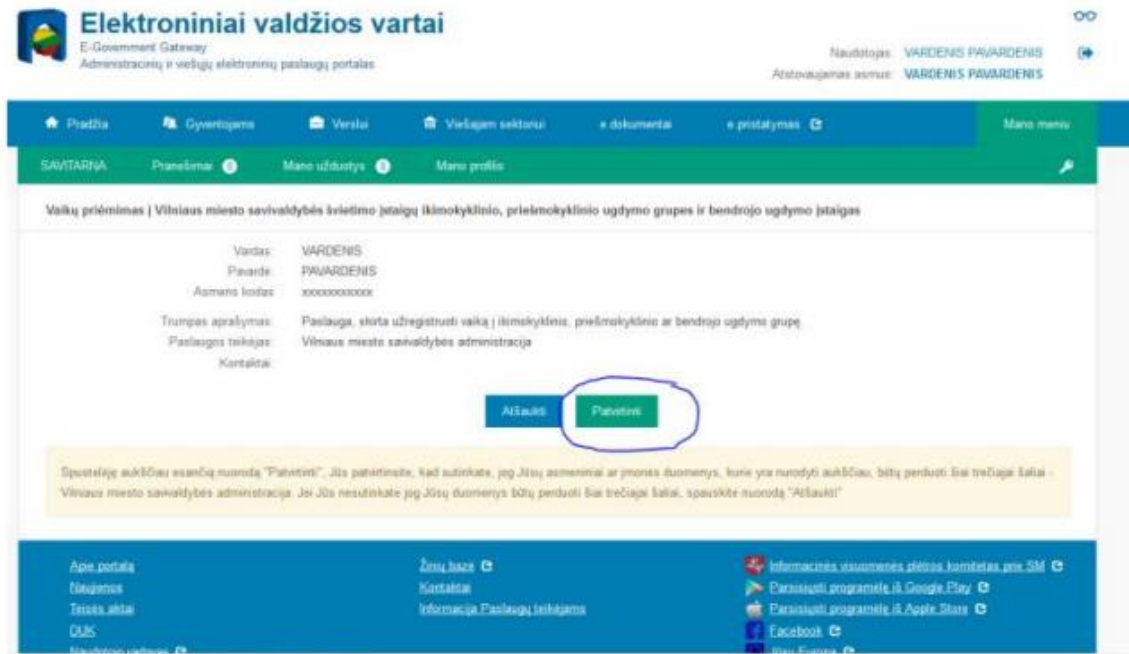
Elektroniniai valdžios vartai
E-Government Gateway
Administracinių ir viešųjų elektroninių paslaugų portalas

Naudotojas: VARDENIS PAVARDENIS
Atstovaujamas asmuo: VARDENIS PAVARDENIS

Pradžia | Gyventojams | Verslui | Viešajam sektoriui | e.dokumentai | e.pristatymas | Mano meniu

SAVITARNA | Pranešimai | Mano užduotys | Mano profilis

Vaikų priėmimas | Vilniaus miesto savivaldybės švietimo įstaigų ikimokyklinio, priešmokyklinio ugdymo grupes ir bendrojo ugdymo įstaigas

Vardas: VARDENIS
Pavardė: PAVARDENIS
Asmens kodas: xxxxxxxxxxx

Trumpas aprašymas: Paslauga, skirta užregistruoti vaiką į ikimokyklinio, priešmokyklinio ar bendrojo ugdymo grupę
Paslaugos teikėjas: Vilniaus miesto savivaldybės administracija
Kontaktai:

Atšaukti | Patvirtinti

Spustelėję aukščiau esančią nuorodą "Patvirtinti", Jūs patvirtinsite, kad sutinkate, jog Jūsų asmeniniai ar įmonės duomenys, kurie yra nurodyti aukščiau, būtų perduoti šiai trečiajai šaliai - Vilniaus miesto savivaldybės administracija. Jei Jūs nesutinkate jog Jūsų duomenys būtų perduoti šiai trečiajai šaliai, spauskite nuorodą "Atšaukti"

Apie portalą
Naujienos
Teisės aktai
DUK
Naudotojo vadovas

Žinių bazė
Kontaktai
Informacija Paslaugų teikėjams

Informacinės visuomenės plėtros komitetas prie SM
Parsisiųsti programėlę iš Google Play
Parsisiųsti programėlę iš Apple Store
Facebook
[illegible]